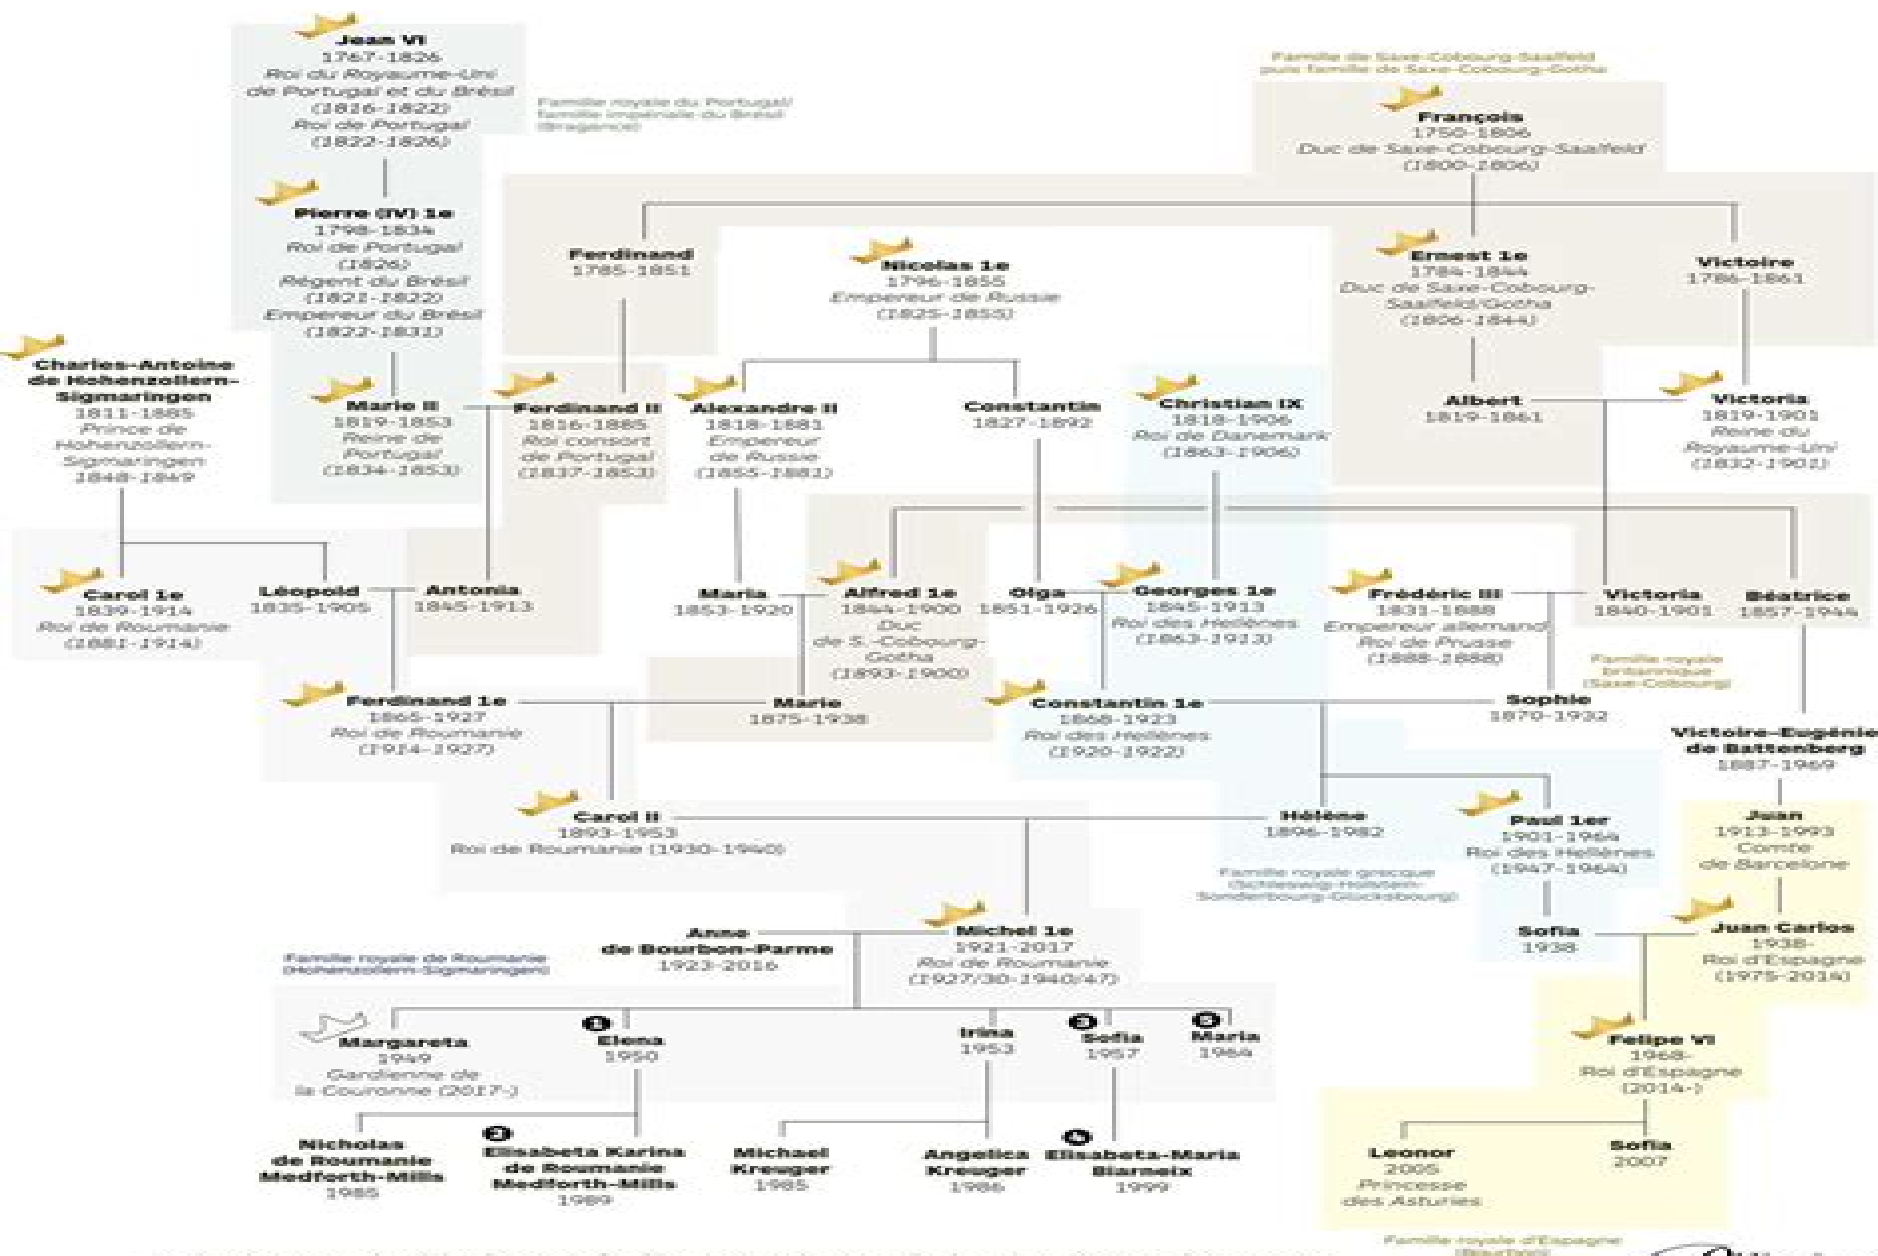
Jean VI
1767-1826
Roi du Royaume-Uni de Portugal et du Brésil (1816-1822)
Roi de Portugal (1822-1826)

Famille royale du Portugal/ famille impériale du Brésil (Bragance)

Pierre (IV) 1e
1798-1834
Roi de Portugal (1826)
Régent du Brésil (1821-1822)
Empereur du Brésil (1822-1831)

Famille de Saxe-Cobourg-Saalfeld puis famille de Saxe-Cobourg-Gotha

François
1750-1806
Duc de Saxe-Cobourg-Saalfeld (1800-1806)

Ferdinand
1785-1851

Nicolas 1e
1796-1855
Empereur de Russie (1825-1855)

Ernest 1e
1784-1844
Duc de Saxe-Cobourg-Saalfeld/Gotha (1806-1844)

Victoire
1786-1861

Charles-Antoine de Hohenzollern-Sigmaringen
1811-1885
Prince de Hohenzollern-Sigmaringen
1848-1849

Marie II
1819-1853
Reine de Portugal (1834-1853)

Ferdinand II
1816-1885
Roi consort de Portugal (1837-1853)

Alexandre II
1818-1881
Empereur de Russie (1855-1881)

Constantin
1827-1892

Christian IX
1818-1906
Roi de Danemark (1863-1906)

Albert
1819-1861

Victoria
1819-1901
Reine du Royaume-Uni (1832-1901)

Carol 1e
1839-1914
Roi de Roumanie (1881-1914)

Léopold
1835-1905

Antonia
1845-1913

Maria
1853-1920

Alfred 1e
1844-1900
Duc de S.-Cobourg-Gotha (1893-1900)

Olga
1851-1926

Georges 1e
1845-1913
Roi des Hellènes (1863-1913)

Frédéric III
1831-1888
Empereur allemand Roi de Prusse (1888-1888)

Victoria
1840-1901

Béatrice
1857-1944

Famille royale britannique (Saxe-Cobourg)

Ferdinand 1e
1865-1927
Roi de Roumanie (1914-1927)

Marie
1875-1938

Constantin 1e
1868-1923
Roi des Hellènes (1920-1922)

Sophie
1870-1932

Victoire-Eugénie de Battenberg
1887-1969

Carol II
1893-1953
Roi de Roumanie (1930-1940)

Hélène
1896-1982

Paul 1er
1901-1964
Roi des Hellènes (1947-1964)

Juan
1913-1993
Comte de Barcelone

Famille royale grecque (Schleswig-Holstein-Sonderbourg-Glücksbourg)

Anne de Bourbon-Parme
1923-2016

Michel 1e
1921-2017
Roi de Roumanie (1927/30-1940/47)

Sofia
1938

Juan Carlos
1938-
Roi d'Espagne (1975-2014)

Famille royale de Roumanie (Hohenzollern-Sigmaringen)

Margareta
1949
Gardienne de la Couronne (2017-)

1 Elena
1950

Irina
1953

3 Sofia
1957

5 Maria
1964

Felipe VI
1968-
Roi d'Espagne (2014-)

Nicholas de Roumanie Medforth-Mills
1985

2 Elisabeta Karina de Roumanie Medforth-Mills
1989

Michael Kreuger
1985

Angelica Kreuger
1986

4 Elisabeta-Maria Biarneix
1999

Leonor
2005
Princesse des Asturies

Sofia
2007

Famille royale d'Espagne (Bourbon)